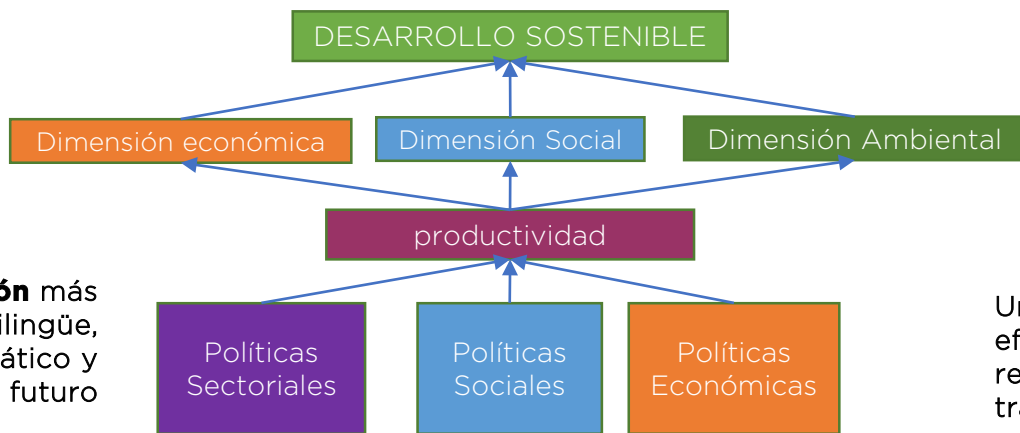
DESARROLLO SOSTENIBLE

Dimensión económica

Dimensión Social

Dimensión Ambiental

productividad

ón más
ilingüe,
ático y
futuro

Políticas Sectoriales

Políticas Sociales

Políticas Económicas

Ur
ef
re
tra